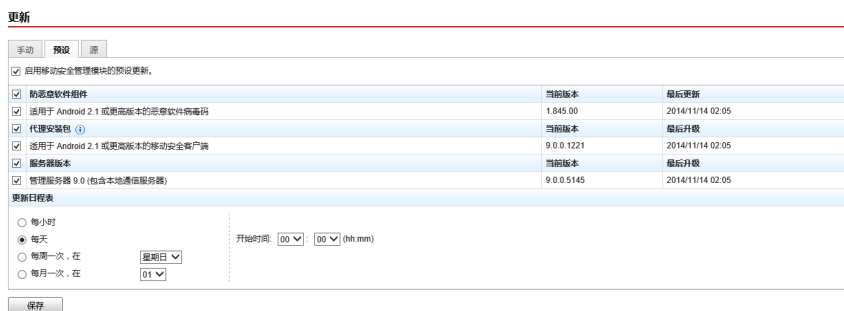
更新

手动 | 预设 | 源

☑ 启用移动安全管理模块的预设更新。

| ☑ 防恶意软件组件 | 当前版本 | 最后更新 |
|---|---|---|
| ☑ 适用于 Android 2.1 或更高版本的恶意软件病毒码 | 1.845.00 | 2014/11/14 02:05 |
| ☑ 代理安装包 (i) | 当前版本 | 最后升级 |
| ☑ 适用于 Android 2.1 或更高版本的移动安全客户端 | 9.0.0.1221 | 2014/11/14 02:05 |
| ☑ 服务器版本 | 当前版本 | 最后升级 |
| ☑ 管理服务器 9.0 (包含本地通信服务器) | 9.0.0.5145 | 2014/11/14 02:05 |

更新日程表

○ 每小时
◉ 每天
○ 每周一次，在 星期日
○ 每月一次，在 01

开始时间: 00 : 00 (hh:mm)

保存